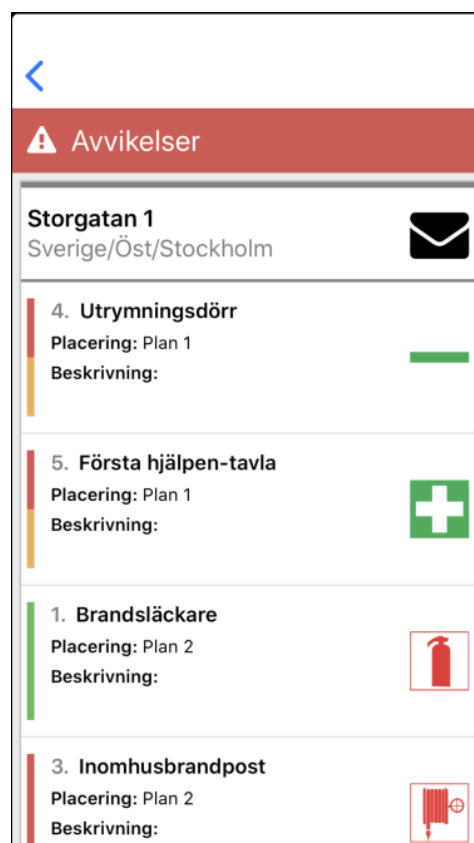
Avvikelser

Storgatan 1
Sverige/Öst/Stockholm

4. Utrymningsdörr
Placering: Plan 1
Beskrivning:

5. Första hjälpen-tavla
Placering: Plan 1
Beskrivning:

1. Brandsläckare
Placering: Plan 2
Beskrivning:

3. Inomhusbrandpost
Placering: Plan 2
Beskrivning: